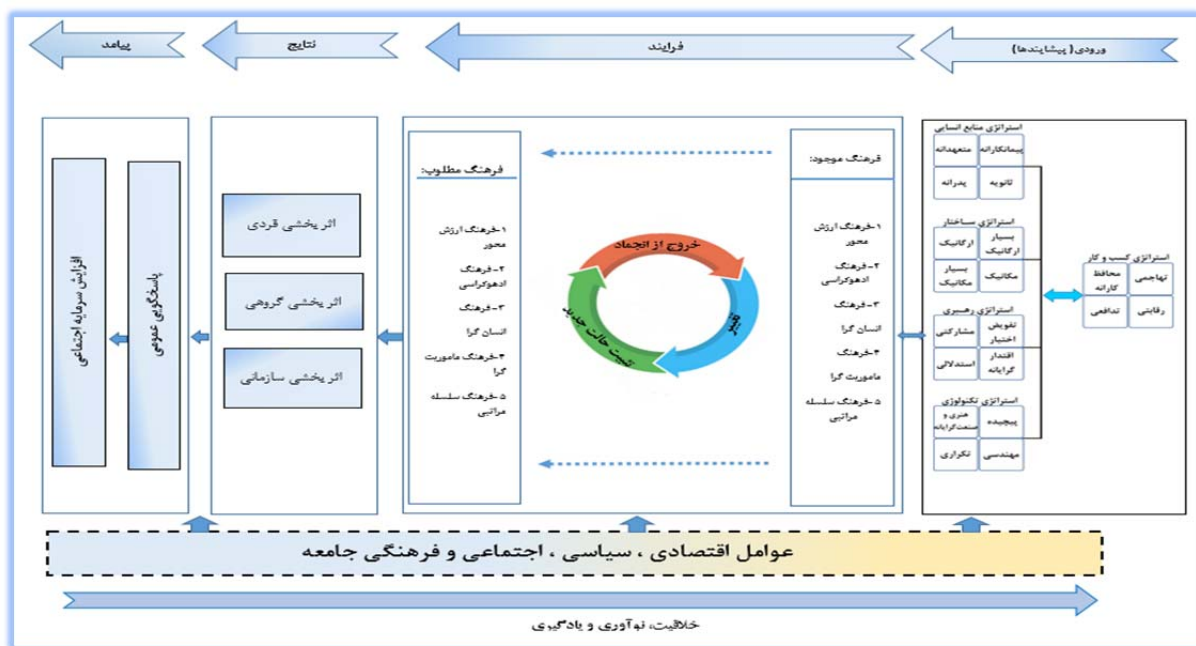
ورودی (پیشایندها)

فرایند

نتایج

پیامد

استراتژی منابع انسانی

پیمانکارانه

متعهدانه

ثانویه

پدرانه

استراتژی ساختار

بسیار ارگانیک

ارگانیک

مکانیک

بسیار مکانیک

استراتژی رهبری

تفویض اختیار

مشارکتی

اقتدار گرایانه

استدلالی

استراتژی تکنولوژی

پیچیده

هنری و صنعت‌گرایانه

مهندسی

تکراری

استراتژی کسب و کار

تهاجمی

محافظه کارانه

رقابتی

تدافعی

فرهنگ موجود:

۱-فرهنگ ارزش محور

۲-فرهنگ ادهوکراسی

۳-فرهنگ انسان گرا

۴-فرهنگ ماموریت گرا

۵-فرهنگ سلسله مراتبی

خروج از انجماد

تغییر

تثبیت حالت جدید

فرهنگ مطلوب:

۱-فرهنگ ارزش محور

۲-فرهنگ ادهوکراسی

۳-فرهنگ انسان گرا

۴-فرهنگ ماموریت گرا

۵-فرهنگ سلسله مراتبی

اثر بخشی فردی

اثر بخشی گروهی

اثر بخشی سازمانی

پاسخگویی عمومی

افزایش سرمایه اجتماعی

عوامل اقتصادی ، سیاسی ، اجتماعی و فرهنگی جامعه

خلاقیت، نوآوری و یادگیری